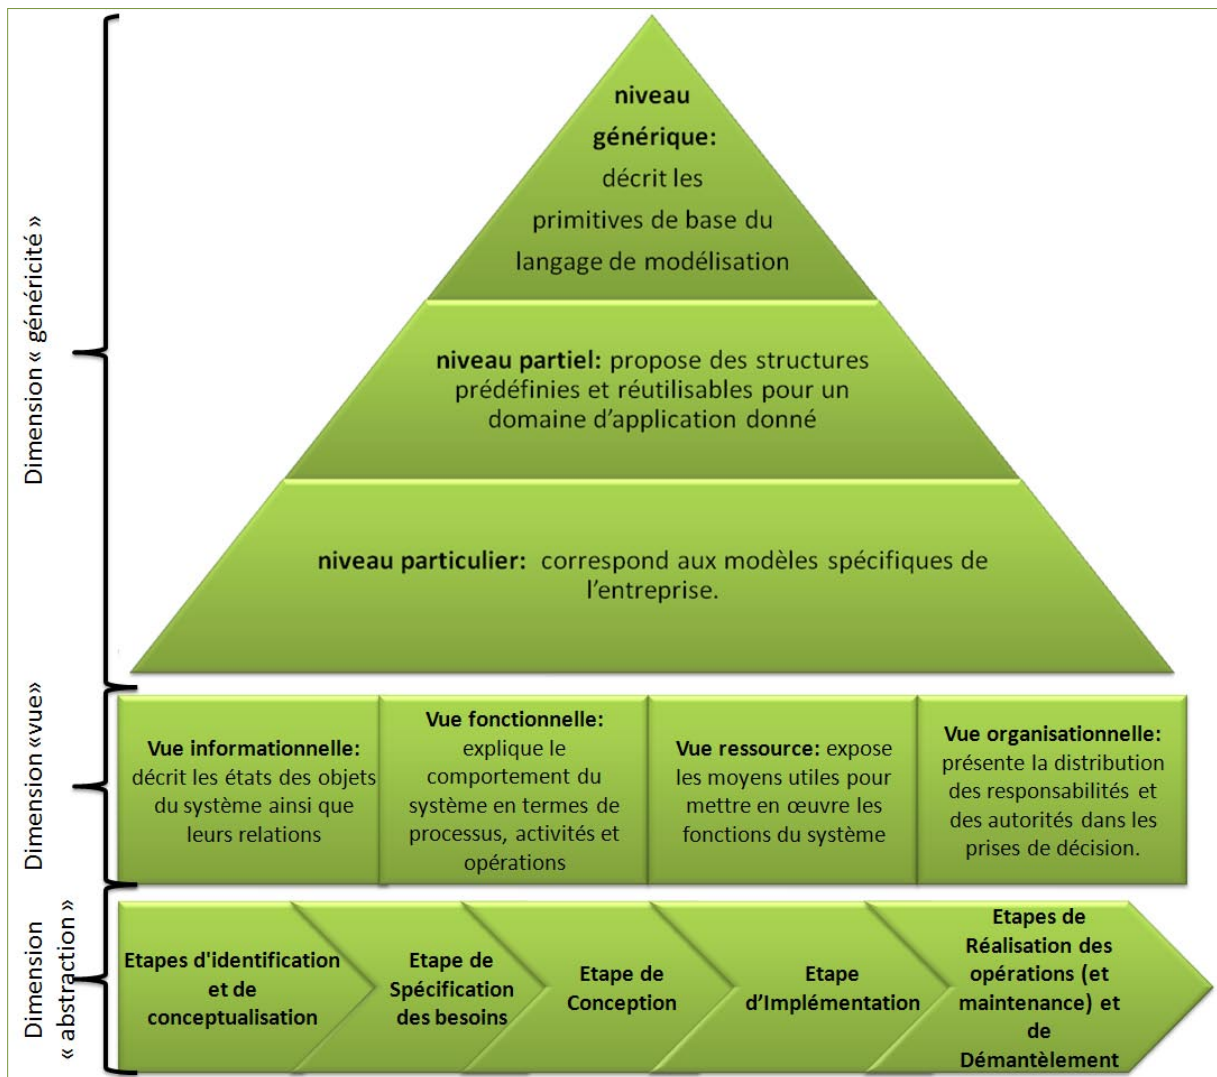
Dimension « généricité »

niveau générique: décrit les primitives de base du langage de modélisation

niveau partiel: propose des structures prédéfinies et réutilisables pour un domaine d'application donné

niveau particulier: correspond aux modèles spécifiques de l'entreprise.

Dimension «vue»

Vue informationnelle: décrit les états des objets du système ainsi que leurs relations

Vue fonctionnelle: explique le comportement du système en termes de processus, activités et opérations

Vue ressource: expose les moyens utiles pour mettre en œuvre les fonctions du système

Vue organisationnelle: présente la distribution des responsabilités et des autorités dans les prises de décision.

Dimension « abstraction »

Etapes d'identification et de conceptualisation

Etape de Spécification des besoins

Etape de Conception

Etape d'Implémentation

Etapes de Réalisation des opérations (et maintenance) et de Démantèlement